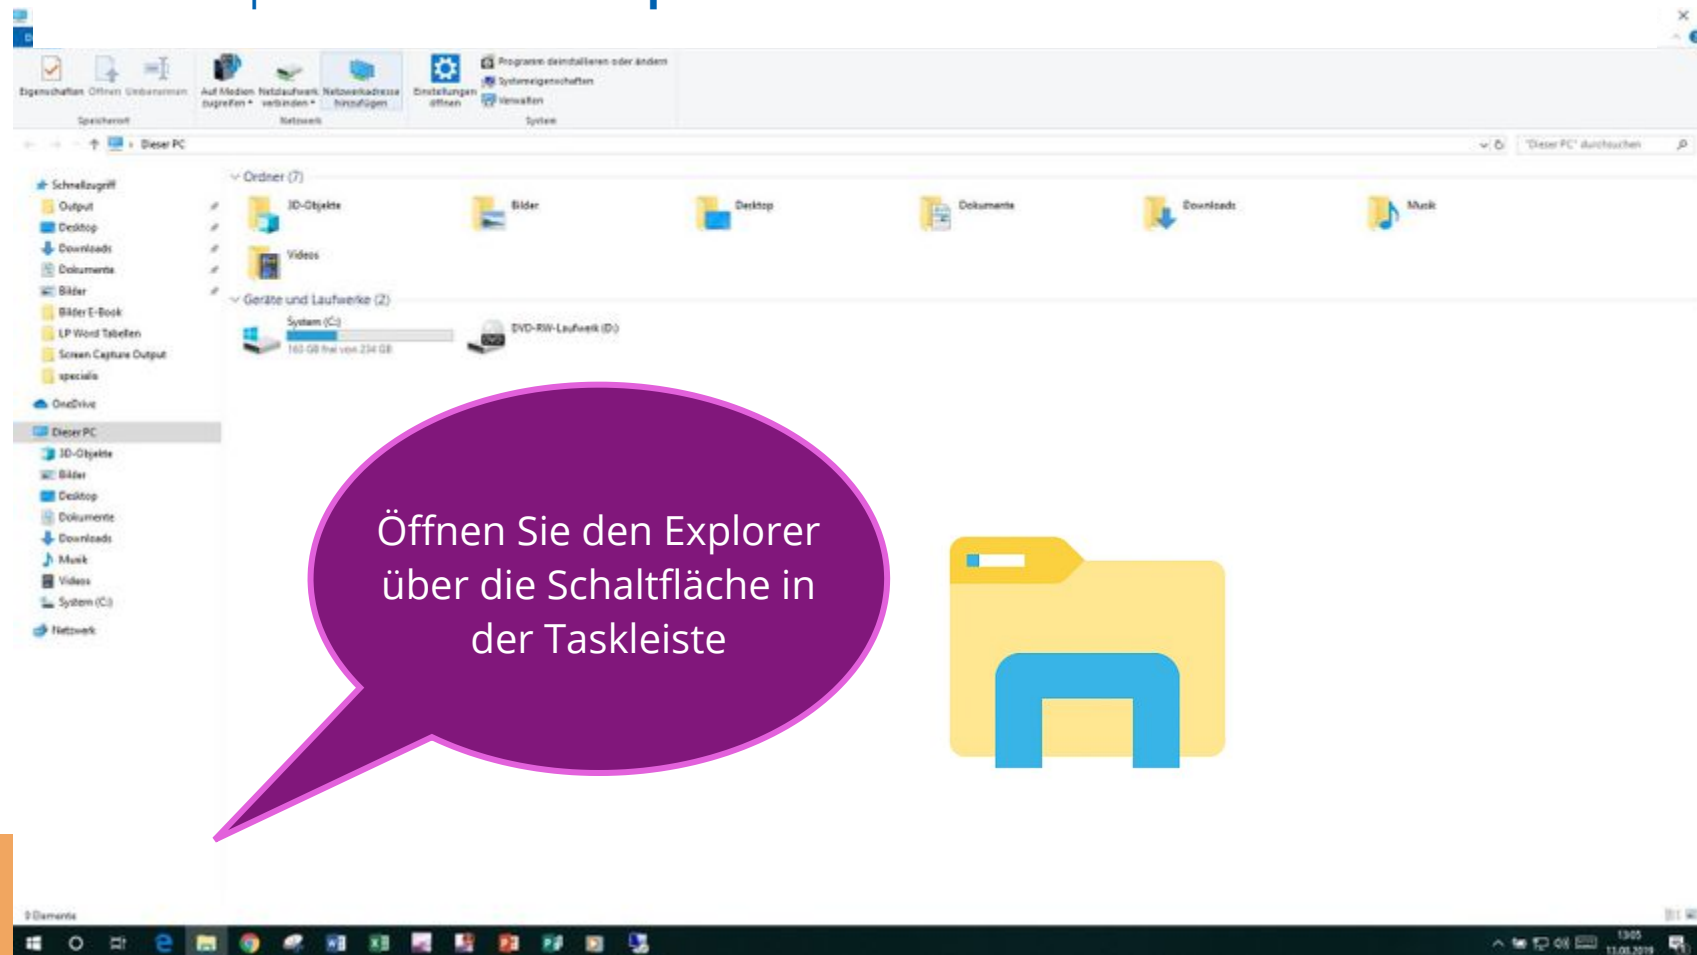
Eigenschaften Öffnen Umbenennen
Speicherort
Auf Medien zugreifen Netzlaufwerk verbinden Netzwerkadresse hinzufügen
Netzwerk
Einstellungen öffnen
Programm deinstallieren oder ändern
Systemeigenschaften
Verwalten
System

Dieser PC
"Dieser PC" durchsuchen

Schnellzugriff
Output
Desktop
Downloads
Dokumente
Bilder
Bilder E-Book
LP Word Tabellen
Screen Capture Output
specials
OneDrive
Dieser PC
3D-Objekte
Bilder
Desktop
Dokumente
Downloads
Musik
Videos
System (C:)
Netzwerk

Ordner (7)
3D-Objekte
Bilder
Desktop
Dokumente
Downloads
Musik
Videos
Geräte und Laufwerke (2)
System (C:)
160 GB frei von 234 GB
DVD-RW-Laufwerk (D:)

Öffnen Sie den Explorer über die Schaltfläche in der Taskleiste

9 Elemente